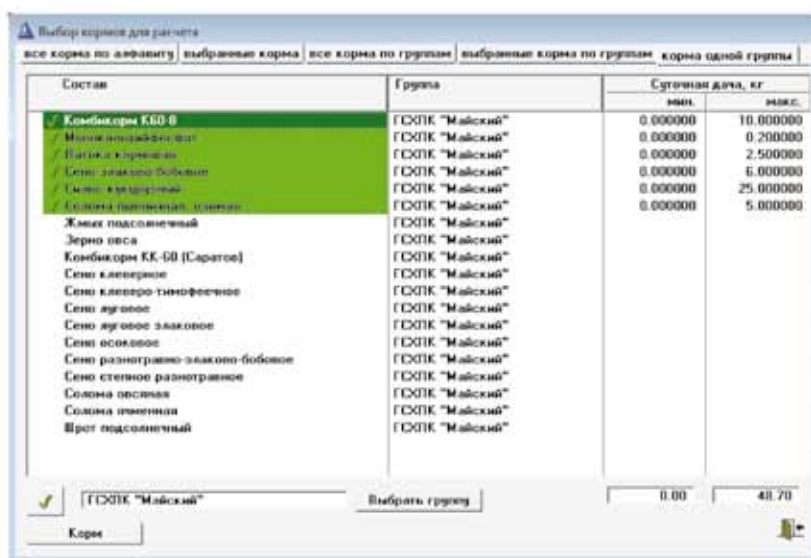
Выбор кормов для расчета

все корма по алфавиту | выбранные корма | все корма по группам | выбранные корма по группам | корма одной группы

| Состав | Группа | Суточная дача, кг мин. | макс. |
|---|---|---|---|
| ✓ Комбикорм К60-8 | ГСХПК "Майский" | 0.000000 | 10.000000 |
| ✓ Монокальцийфосфат | ГСХПК "Майский" | 0.000000 | 0.200000 |
| ✓ Патока кормовая | ГСХПК "Майский" | 0.000000 | 2.500000 |
| ✓ Сено злаково-бобовое | ГСХПК "Майский" | 0.000000 | 6.000000 |
| ✓ Силос кукурузный | ГСХПК "Майский" | 0.000000 | 25.000000 |
| ✓ Солома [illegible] | ГСХПК "Майский" | 0.000000 | 5.000000 |
| Жмых подсолнечный | ГСХПК "Майский" | | |
| Зерно овса | ГСХПК "Майский" | | |
| Комбикорм КК-60 (Саратов) | ГСХПК "Майский" | | |
| Сено клеверное | ГСХПК "Майский" | | |
| Сено клеверо-тимофеечное | ГСХПК "Майский" | | |
| Сено луговое | ГСХПК "Майский" | | |
| Сено луговое злаковое | ГСХПК "Майский" | | |
| Сено осоковое | ГСХПК "Майский" | | |
| Сено разнотравно-злаково-бобовое | ГСХПК "Майский" | | |
| Сено степное разнотравное | ГСХПК "Майский" | | |
| Солома овсяная | ГСХПК "Майский" | | |
| Солома ячменная | ГСХПК "Майский" | | |
| Шрот подсолнечный | ГСХПК "Майский" | | |

✓ ГСХПК "Майский" | Выбрать группу | 0.00 | 48.70

Корм